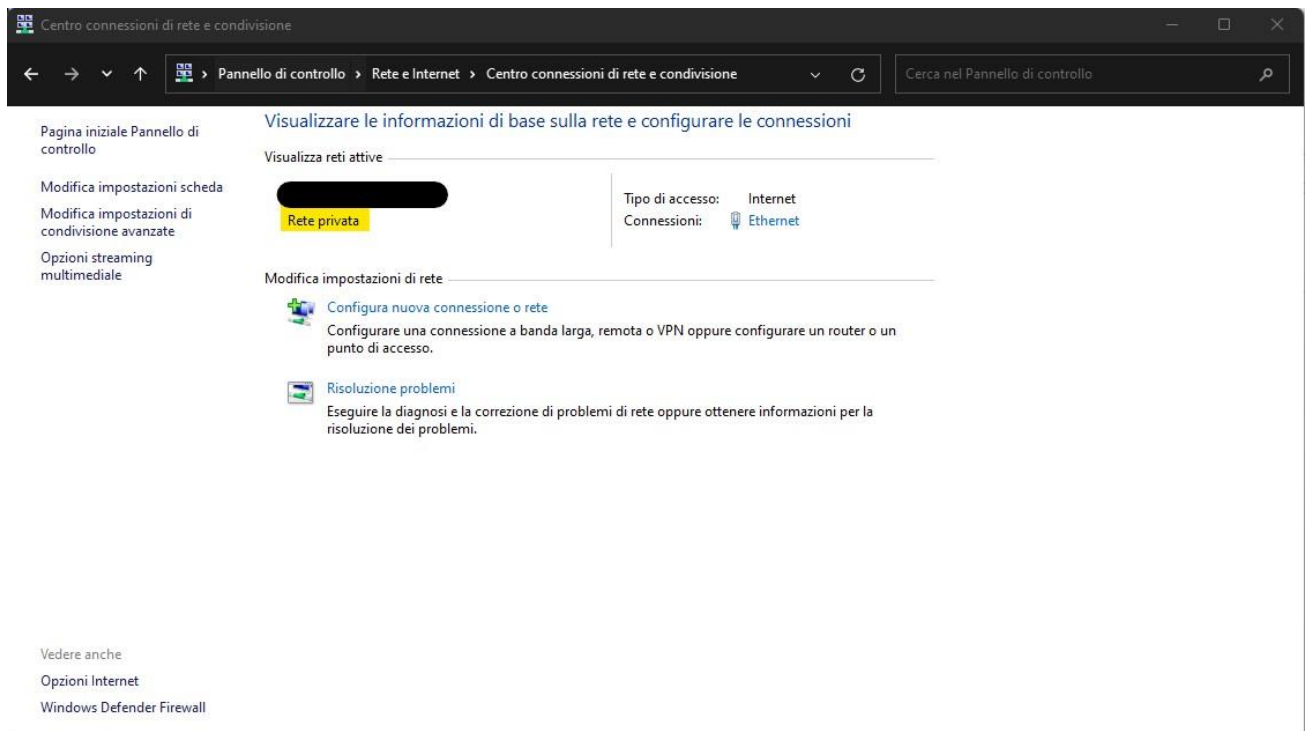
Centro connessioni di rete e condivisione

Pannello di controllo › Rete e Internet › Centro connessioni di rete e condivisione

Cerca nel Pannello di controllo

Pagina iniziale Pannello di controllo

Modifica impostazioni scheda

Modifica impostazioni di condivisione avanzate

Opzioni streaming multimediale

Visualizzare le informazioni di base sulla rete e configurare le connessioni

Visualizza reti attive

Rete privata

Tipo di accesso: Internet

Connessioni: Ethernet

Modifica impostazioni di rete

Configura nuova connessione o rete

Configurare una connessione a banda larga, remota o VPN oppure configurare un router o un punto di accesso.

Risoluzione problemi

Eseguire la diagnosi e la correzione di problemi di rete oppure ottenere informazioni per la risoluzione dei problemi.

Vedere anche

Opzioni Internet

Windows Defender Firewall